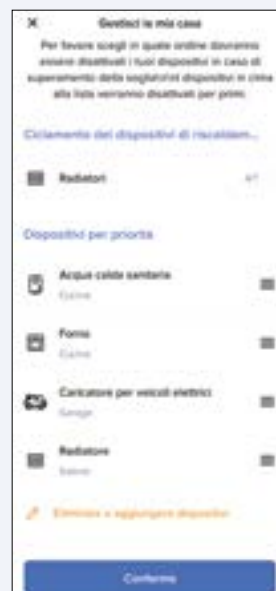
×
Gestisci la mia casa

Per favore scegli in quale ordine dovranno essere disattivati i tuoi dispositivi in caso di superamento della soglia/i dispositivi in cima alla lista verranno disattivati per primi.

Ciclamento dei dispositivi di riscaldam...

Radiatori

Dispositivi per priorità

Acqua calda sanitaria
Cucina

Forno
Cucina

Caricatore per veicoli elettrici
Garage

Radiatore
Salone

Elimina o aggiungere dispositivi

Conferma